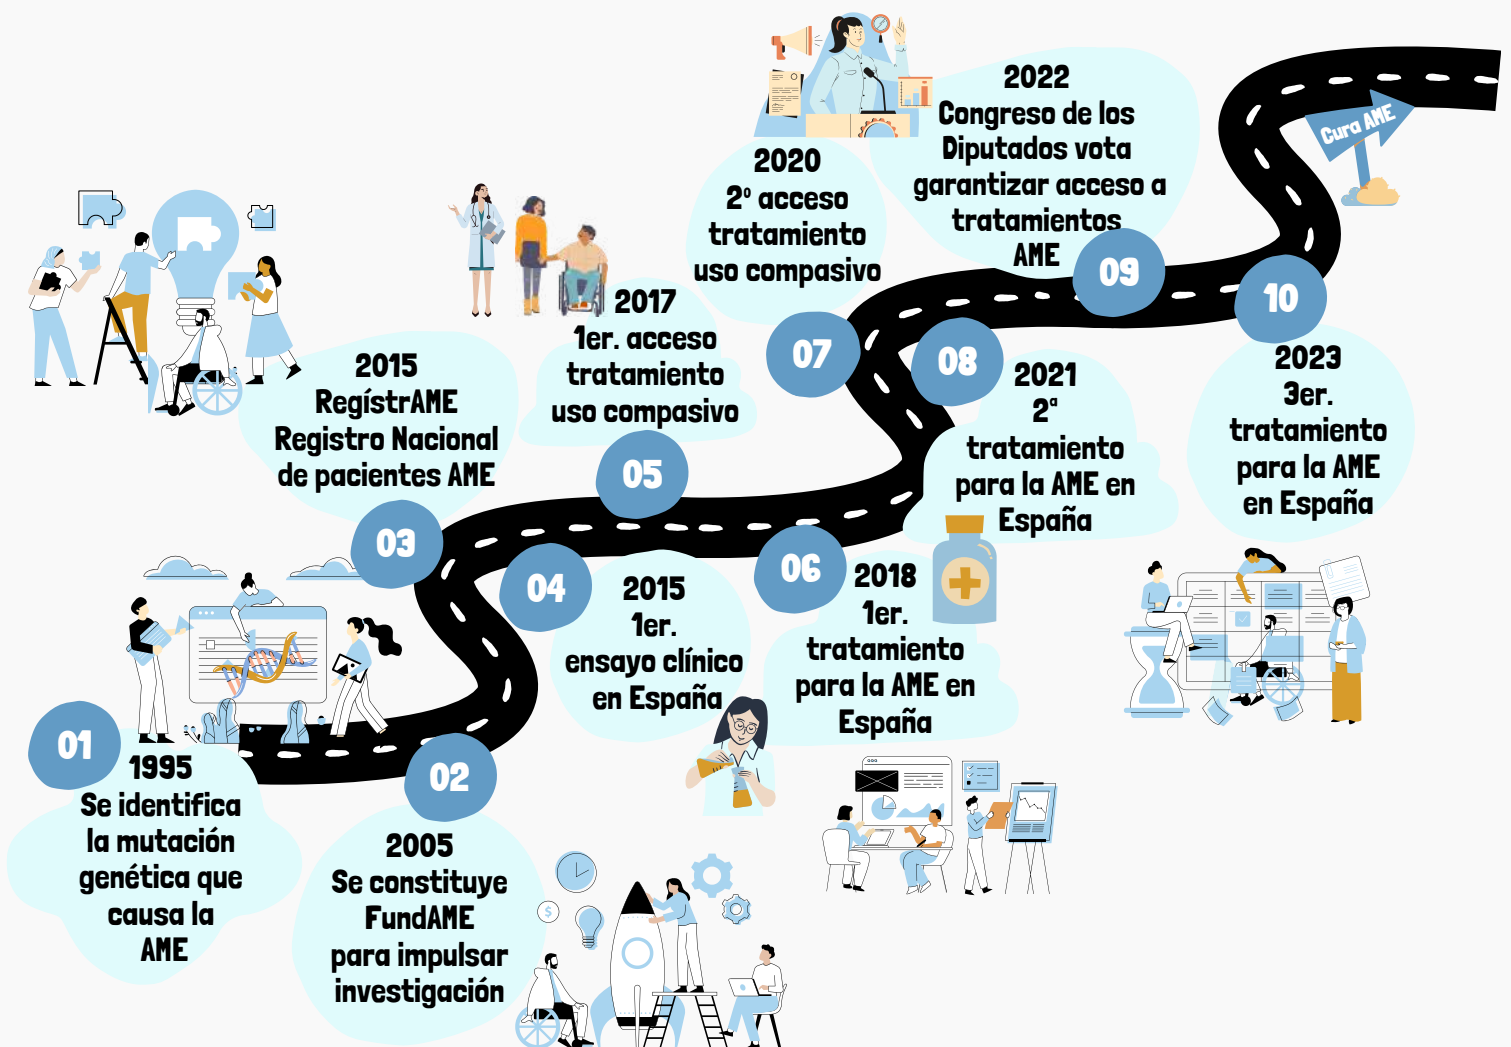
01
1995
Se identifica la mutación genética que causa la AME

02
2005
Se constituye FundAME para impulsar investigación

03
2015
RegístrAME
Registro Nacional de pacientes AME

04
2015
1er. ensayo clínico en España

05
2017
1er. acceso tratamiento uso compasivo

06
2018
1er. tratamiento para la AME en España

07
2020
2º acceso tratamiento uso compasivo

08
2021
2ª tratamiento para la AME en España

09
2022
Congreso de los Diputados vota garantizar acceso a tratamientos AME

10
2023
3er. tratamiento para la AME en España

Cura AME